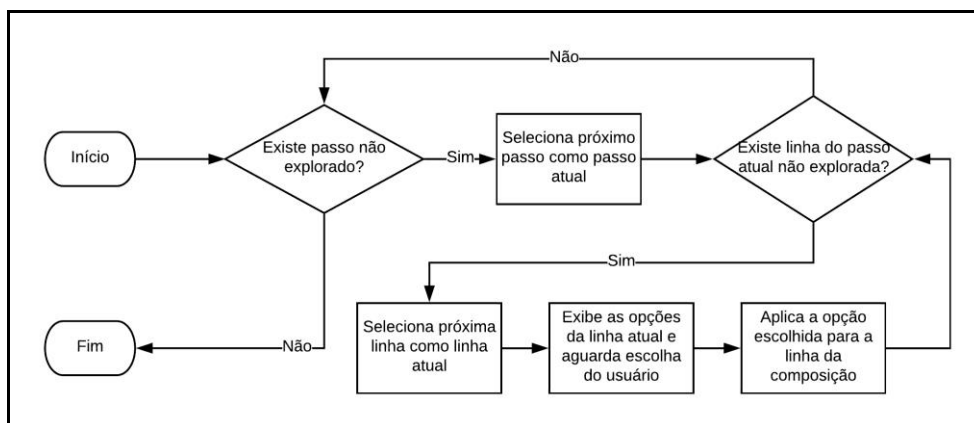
Não

Início

Existe passo não explorado?

Sim

Seleciona próximo passo como passo atual

Existe linha do passo atual não explorada?

Sim

Fim

Não

Seleciona próxima linha como linha atual

Exibe as opções da linha atual e aguarda escolha do usuário

Aplica a opção escolhida para a linha da composição